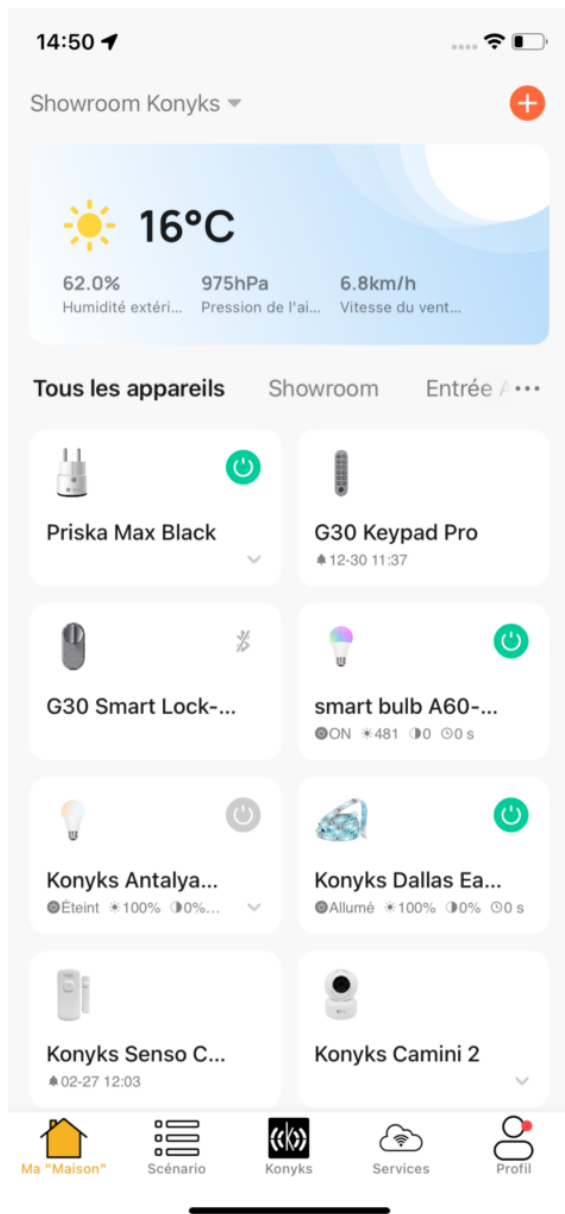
14:50

Showroom Konyks

16°C

62.0%
Humidité extéri...

975hPa
Pression de l'ai...

6.8km/h
Vitesse du vent...

Tous les appareils Showroom Entrée A

Priska Max Black

G30 Keypad Pro
12-30 11:37

G30 Smart Lock-...

smart bulb A60-...
ON 481 0 0 s

Konyks Antalya...
Éteint 100% 0%...

Konyks Dallas Ea...
Allumé 100% 0% 0 s

Konyks Senso C...
02-27 12:03

Konyks Camini 2

Ma "Maison" Scénario Konyks Services Profil